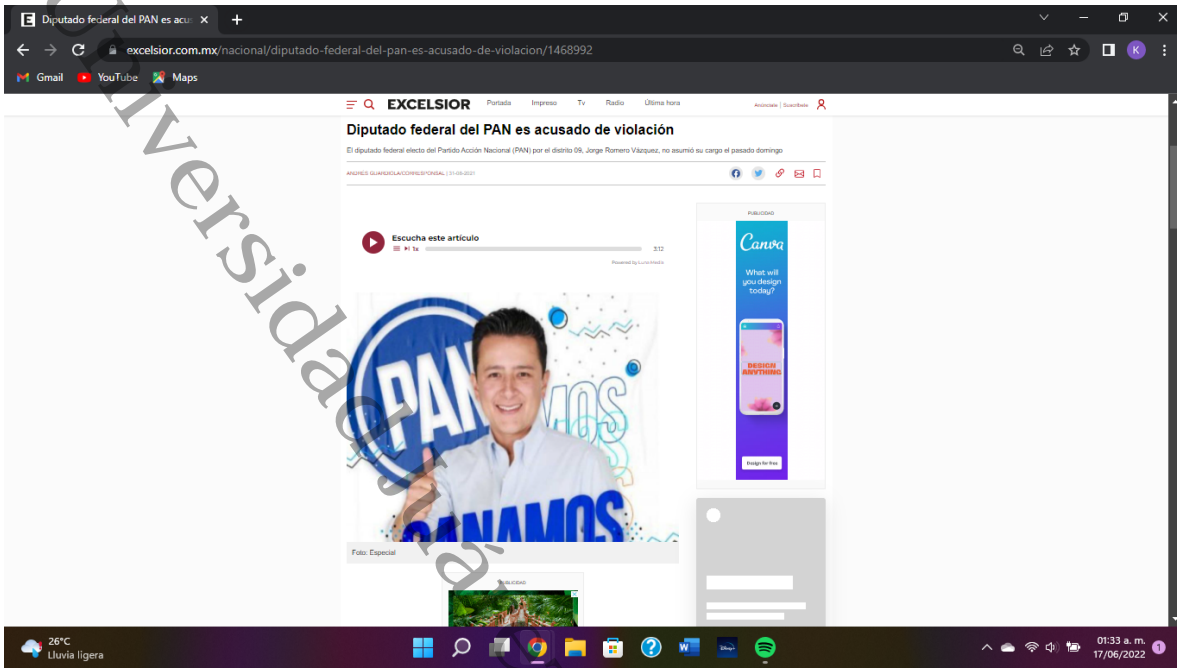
Diputado federal del PAN es acus ×
excelsior.com.mx/nacional/diputado-federal-del-pan-es-acusado-de-violacion/1468992
Gmail YouTube Maps

EXCELSIOR Portada Impreso Tv Radio Última hora Anúnciate | Suscríbete

Diputado federal del PAN es acusado de violación

El diputado federal electo del Partido Acción Nacional (PAN) por el distrito 09, Jorge Romero Vázquez, no asumió su cargo el pasado domingo

ANDRÉS GUARDIOLA/CORRESPONSAL | 31-08-2021

PUBLICIDAD

Escucha este artículo
1x 3:12
Powered by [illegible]

Canva
What will you design today?
DESIGN ANYTHING
Design for free

PAN
GANAMOS

Foto: Especial

PUBLICIDAD

Universidad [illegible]

26°C
Lluvia ligera

01:33 a. m.
17/06/2022
1